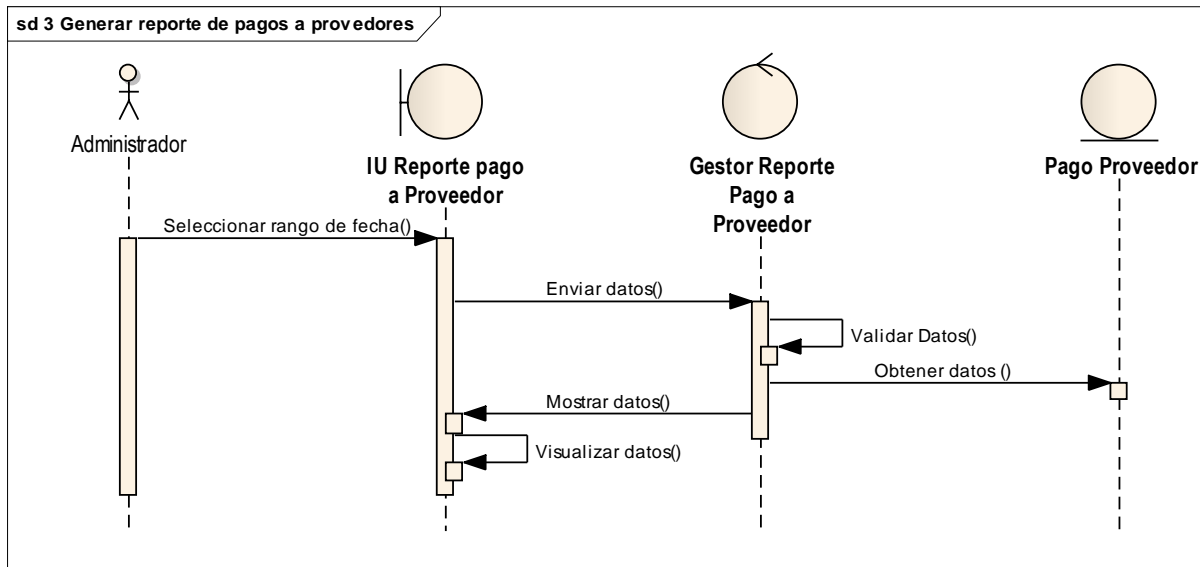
sd 3 Generar reporte de pagos a provedores

Administrador

IU Reporte pago a Proveedor

Gestor Reporte Pago a Proveedor

Pago Proveedor

Seleccionar rango de fecha()

Enviar datos()

Validar Datos()

Obtener datos ()

Mostrar datos()

Visualizar datos()